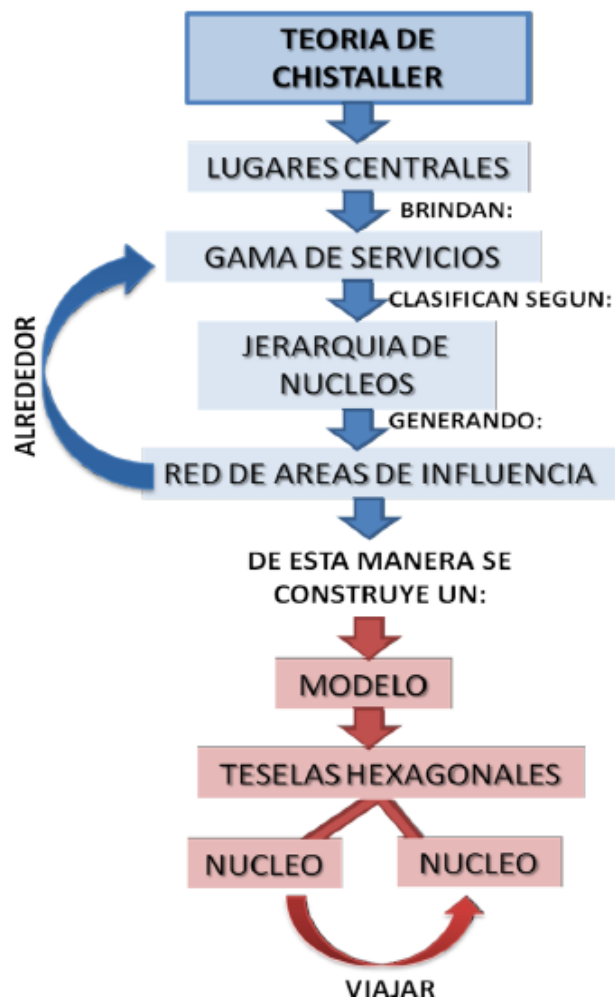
TEORIA DE CHISTALLER

LUGARES CENTRALES

BRINDAN:

GAMA DE SERVICIOS

CLASIFICAN SEGUN:

JERARQUIA DE NUCLEOS

GENERANDO:

ALREDEDOR

RED DE AREAS DE INFLUENCIA

DE ESTA MANERA SE CONSTRUYE UN:

MODELO

TESELAS HEXAGONALES

NUCLEO

NUCLEO

VIAJAR